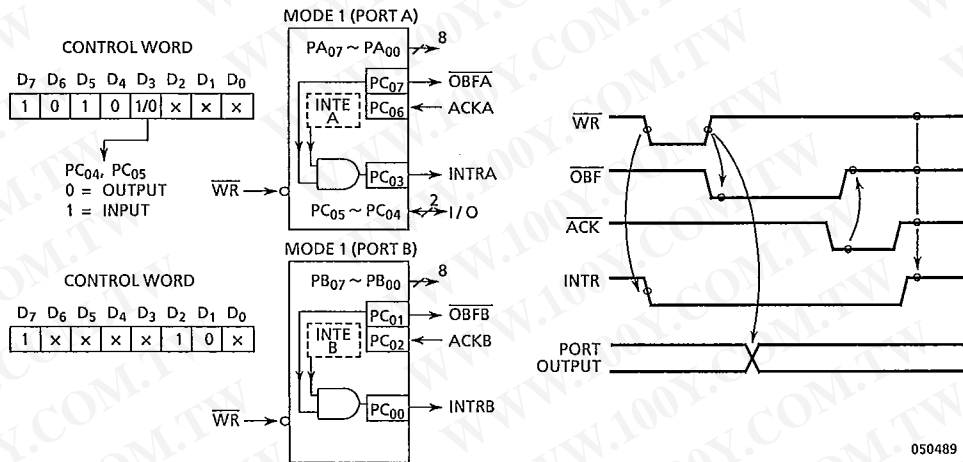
CONTROL WORD

| $D_7$ | $D_6$ | $D_5$ | $D_4$ | $D_3$ | $D_2$ | $D_1$ | $D_0$ |
|---|---|---|---|---|---|---|---|
| 1 | 0 | 1 | 0 | 1/0 | × | × | × |

$PC_{04}$, $PC_{05}$
0 = OUTPUT
1 = INPUT

MODE 1 (PORT A)

$PA_{07} \sim PA_{00}$ 8
$PC_{07}$ $\overline{OBFA}$
INTE A
$PC_{06}$ ACKA
$\overline{WR}$
$PC_{03}$ INTRA
$PC_{05} \sim PC_{04}$ 2 I/O

CONTROL WORD

| $D_7$ | $D_6$ | $D_5$ | $D_4$ | $D_3$ | $D_2$ | $D_1$ | $D_0$ |
|---|---|---|---|---|---|---|---|
| 1 | × | × | × | × | 1 | 0 | × |

MODE 1 (PORT B)

$PB_{07} \sim PB_{00}$ 8
$PC_{01}$ $\overline{OBFB}$
INTE B
$PC_{02}$ ACKB
$\overline{WR}$
$PC_{00}$ INTRB

$\overline{WR}$
$\overline{OBF}$
$\overline{ACK}$
INTR
PORT OUTPUT

050489

WWW.100Y.COM.TW